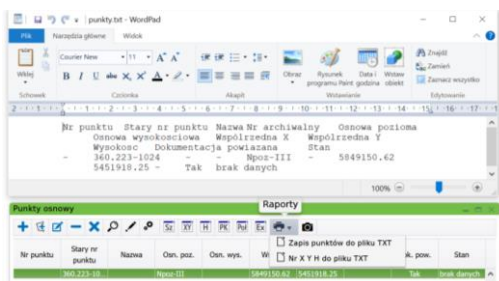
punkty.txt - WordPad

Plik Narzędzia główne Widok

Wklej Schowek

Courier New 11 A A

B I U abc $X_2$ $X^2$ A

Czcionka

Akapit

Obraz Rysunek programu Paint Data i godzina Wstaw obiekt

Wstawianie

Znajdź Zamień Zaznacz wszystko

Edytowanie

Nr punktu Stary nr punktu Nazwa Nr archiwalny Osnowa pozioma Osnowa wysokościowa Współrzędna X Współrzędna Y Wysokość Dokumentacja powiązana Stan
- 360.223-1024 - - Npoz-III - 5849150.62 5451918.25 - Tak brak danych

100%

Punkty osnowy

Raporty

Zapis punktów do pliku TXT

Nr X Y H do pliku TXT

| Nr punktu | Stary nr punktu | Nazwa | Osn. poz. | Osn. wys. | W | | k. pow. | Stan |
|---|---|---|---|---|---|---|---|---|
| | 360.223-10 | | Npoz-III | | 5849150.62 | 5451918.25 | Tak | brak danych |